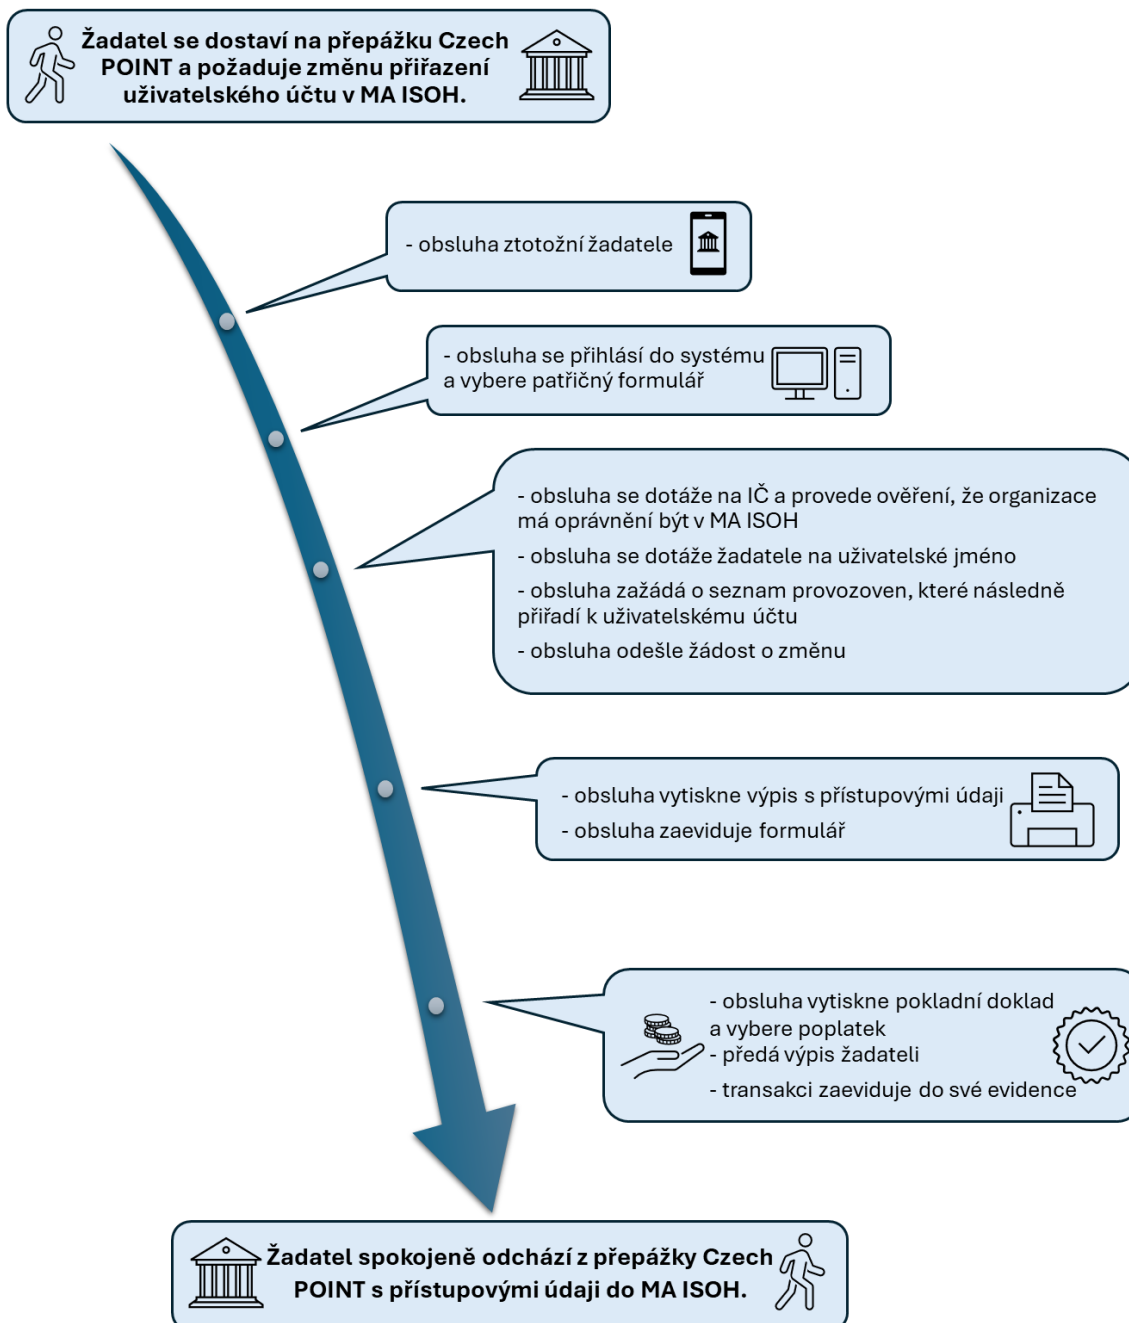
Žadatel se dostaví na přepážku Czech POINT a požaduje změnu přiřazení uživatelského účtu v MA ISOH.

- obsluha ztotožní žadatele

- obsluha se přihlásí do systému a vybere patřičný formulář

- obsluha se dotáže na IČ a provede ověření, že organizace má oprávnění být v MA ISOH

- obsluha se dotáže žadatele na uživatelské jméno

- obsluha zažádá o seznam provozoven, které následně přiřadí k uživatelskému účtu

- obsluha odešle žádost o změnu

- obsluha vytiskne výpis s přístupovými údaji

- obsluha zaeviduje formulář

- obsluha vytiskne pokladní doklad a vybere poplatek

- předá výpis žadateli

- transakci zaeviduje do své evidence

Žadatel spokojeně odchází z přepážky Czech POINT s přístupovými údaji do MA ISOH.